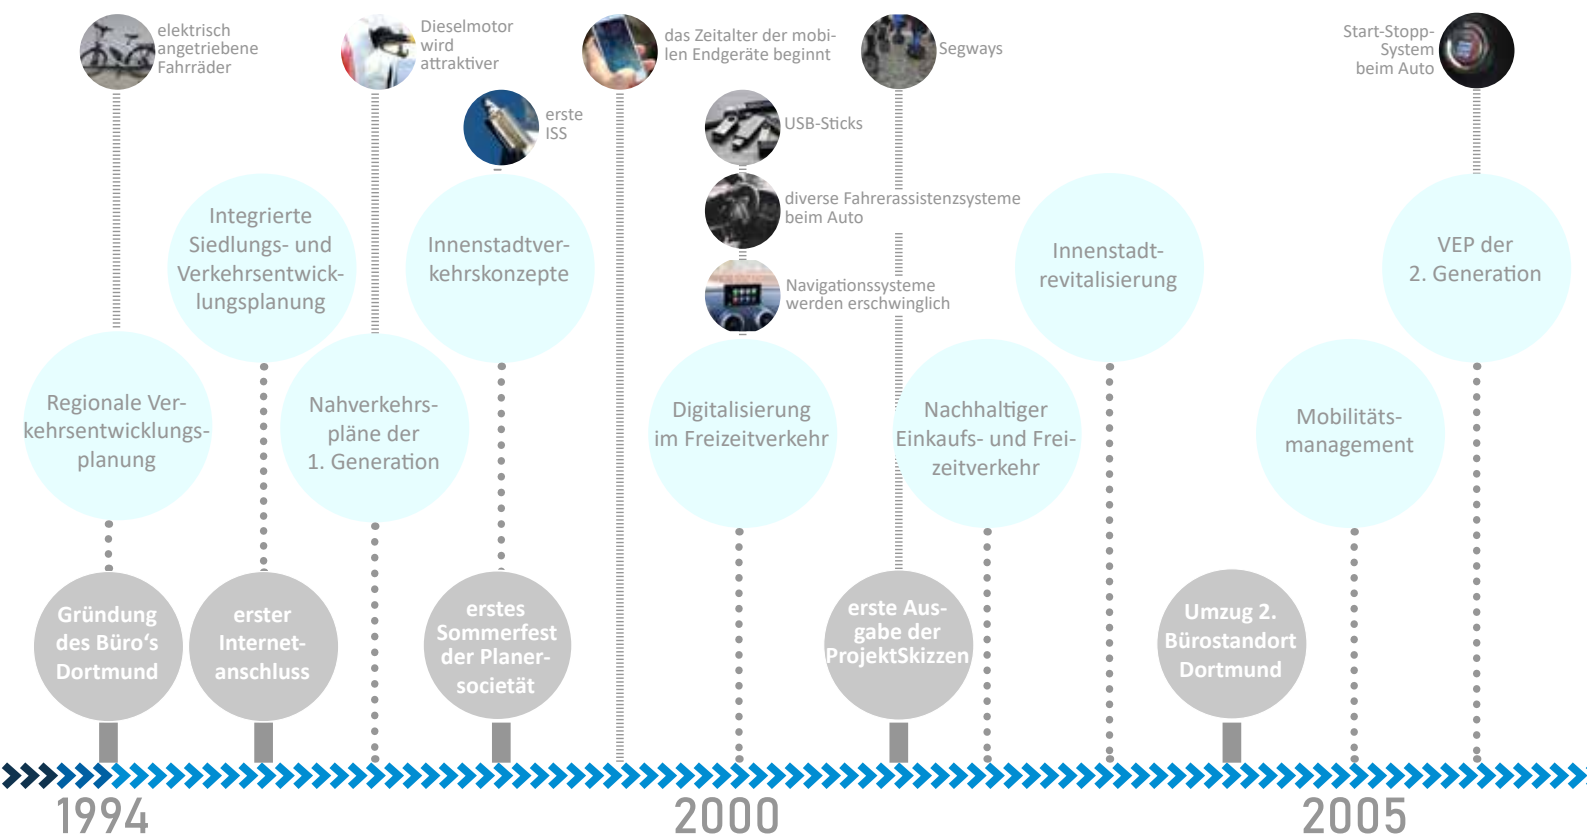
elektrisch angetriebene Fahrräder

Dieselmotor wird attraktiver

das Zeitalter der mobilen Endgeräte beginnt

Segways

Start-Stopp-System beim Auto

erste ISS

USB-Sticks

diverse Fahrerassistenzsysteme beim Auto

Navigationssysteme werden erschwinglich

Integrierte Siedlungs- und Verkehrsentwicklungsplanung

Innenstadtverkehrskonzepte

Innenstadtrevitalisierung

VEP der 2. Generation

Regionale Verkehrsentwicklungsplanung

Nahverkehrspläne der 1. Generation

Digitalisierung im Freizeitverkehr

Nachhaltiger Einkaufs- und Freizeitverkehr

Mobilitätsmanagement

Gründung des Büro's Dortmund

erster Internetanschluss

erstes Sommerfest der Planersocietät

erste Ausgabe der ProjektSkizzen

Umzug 2. Bürostandort Dortmund

1994

2000

2005